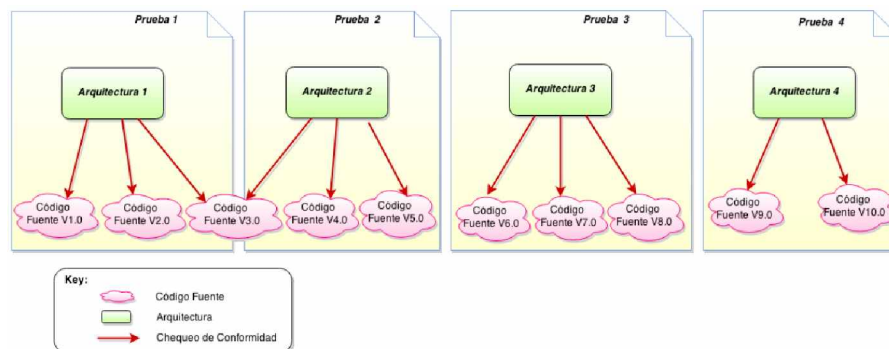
Prueba 1

Arquitectura 1

Código Fuente V1.0

Código Fuente V2.0

Código Fuente V3.0

Prueba 2

Arquitectura 2

Código Fuente V4.0

Código Fuente V5.0

Prueba 3

Arquitectura 3

Código Fuente V6.0

Código Fuente V7.0

Código Fuente V8.0

Prueba 4

Arquitectura 4

Código Fuente V9.0

Código Fuente V10.0

Key:

Código Fuente

Arquitectura

Chequeo de Conformidad